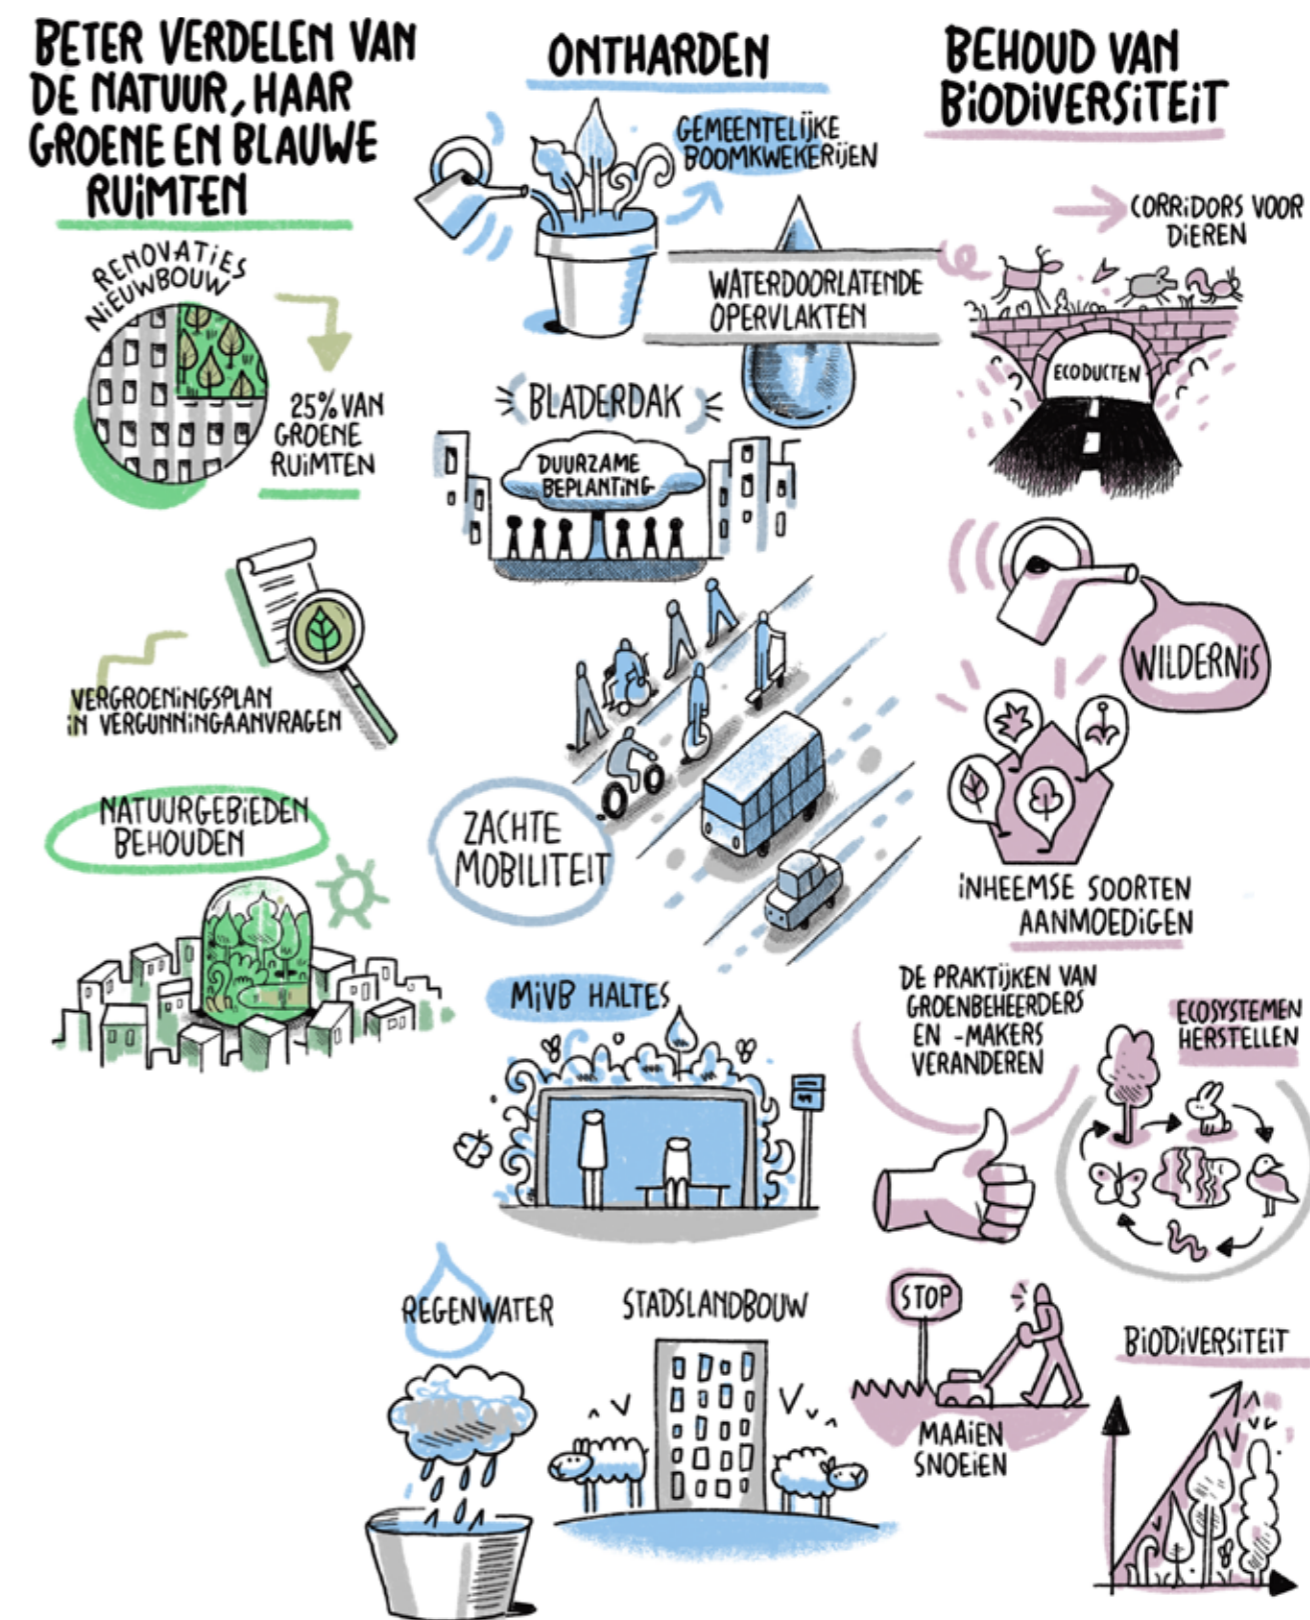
BETER VERDELEN VAN DE NATUUR, HAAR GROENE EN BLAUWE RUIMTEN

RENOVATIES NIEUWBOUW

25% VAN GROENE RUIMTEN

VERGROENINGSPLAN IN VERGUNNINGAANVRAGEN

NATUURGEBIEDEN BEHOUDEN

ONTHARDEN

GEMEENTELIJKE BOOMKWEKERIJEN

WATERDOORLATENDE OPERVLAKTEN

BLADERDAK

DUURZAME BEPLANTING

ZACHTE MOBILITEIT

MIVB HALTES

REGENWATER

STADSLANDBOUW

BEHOUD VAN BIODIVERSITEIT

CORRIDORS VOOR DIEREN

ECODUCTEN

WILDERNIS

INHEEMSE SOORTEN AANMOEDIGEN

DE PRAKTIJKEN VAN GROENBEHEERDERS EN -MAKERS VERANDEREN

ECOSYSTEMEN HERSTELLEN

STOP

MAAIEN SNOEIEN

BIODIVERSITEIT